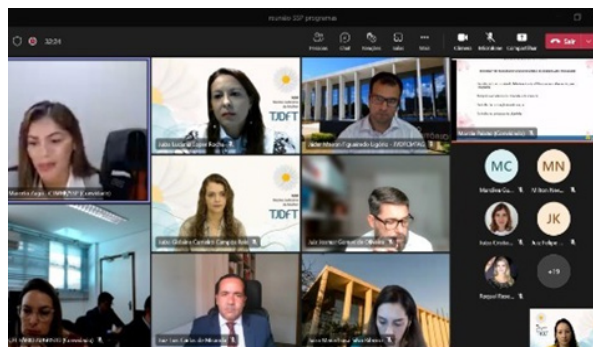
reunião 33ª programas

32:04

Pessoas Chat Reagir Salas Mais Câmera Microfone Compartilhar Sair

TJDFT

TJDFT

Marcela Fagundes Convidado

Juíza Luciana Lopes Rocha

Juiz Mauro Figueiredo Lopes - PROTOTIPO

Juíza Gislaine Carneiro Campos Reis

Juiz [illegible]

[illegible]

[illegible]

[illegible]

MC

MN

JK

+19

Marcelina Ga...

Milton Nev...

Luiza Cristin...

Ana Felipe...

Raquel Ram...